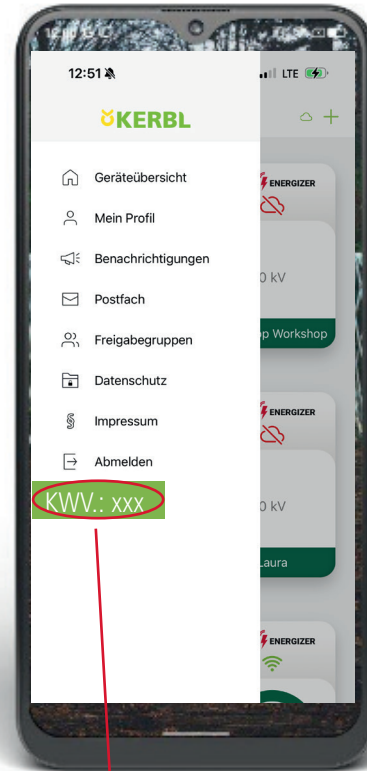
12:51

LTE

KERBL

Geräteübersicht

Mein Profil

Benachrichtigungen

Postfach

Freigabegruppen

Datenschutz

Impressum

Abmelden

KWV.: xxx

ENERGIZER

0 kV

p Workshop

ENERGIZER

0 kV

Laura

ENERGIZER